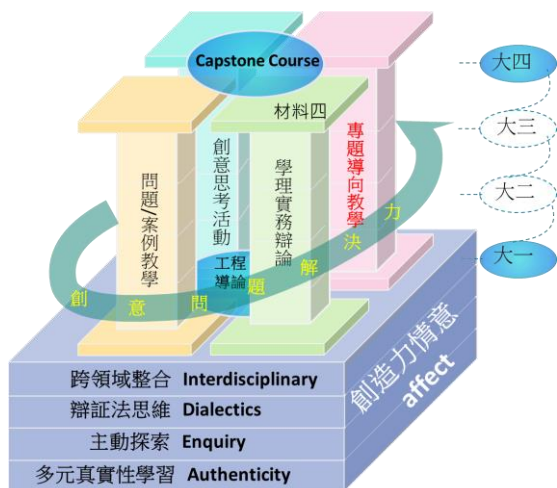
Capstone Course

大四

材料四

大三

大二

大一

問題案例教學

創意思考活動

工程導論

學理實務辯論

專題導向教學

創 意 問 題 解 決 力

創造力情意
affect

跨領域整合 Interdisciplinary

辯証法思維 Dialectics

主動探索 Enquiry

多元真實性學習 Authenticity